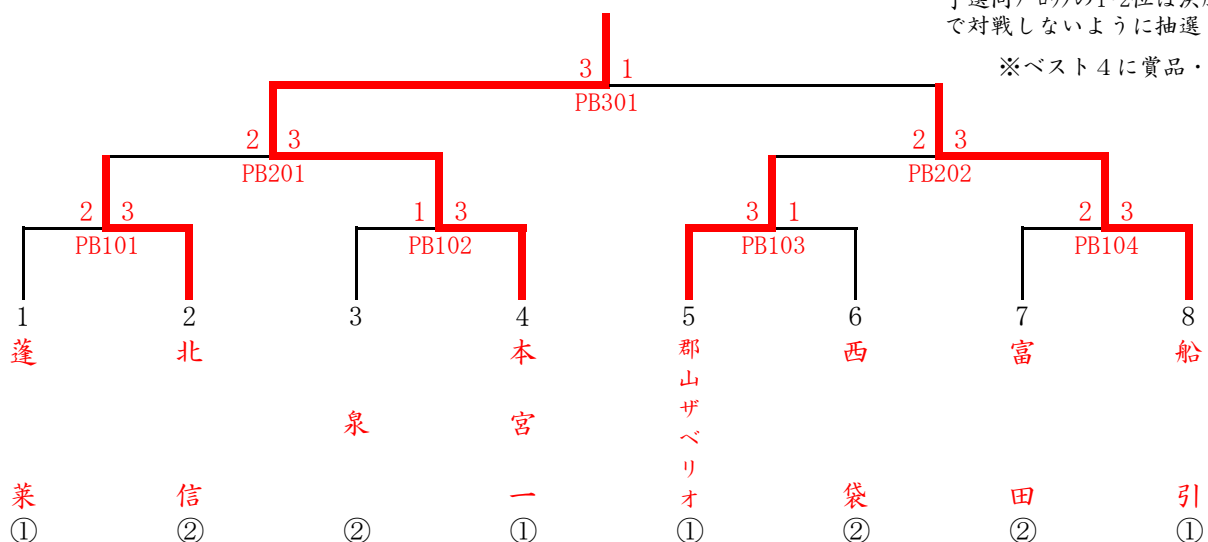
予選同グループの1·2位は決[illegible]
で対戦しないように抽選

※ベスト4に賞品・

3 1
PB301

2 3
PB201

2 3
PB202

2 3
PB101

1 3
PB102

3 1
PB103

2 3
PB104

1 蓬莱 ①
2 北信 ②
3 泉 ②
4 本宮一 ①
5 郡山ザベリオ ①
6 西袋 ②
7 富田 ②
8 船引 ①